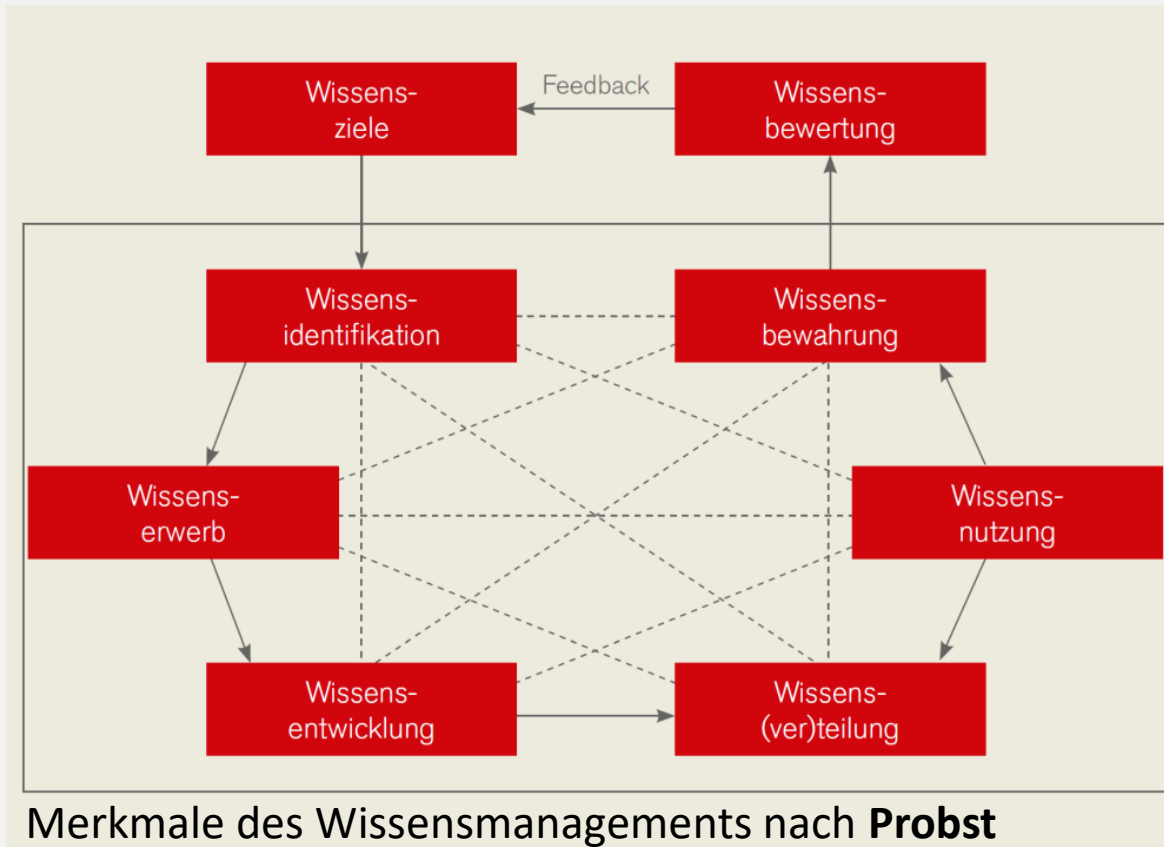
Wissensziele

Feedback

Wissensbewertung

Wissensidentifikation

Wissensbewahrung

Wissenserwerb

Wissensnutzung

Wissensentwicklung

Wissens(ver)teilung

Merkmale des Wissensmanagements nach **Probst**